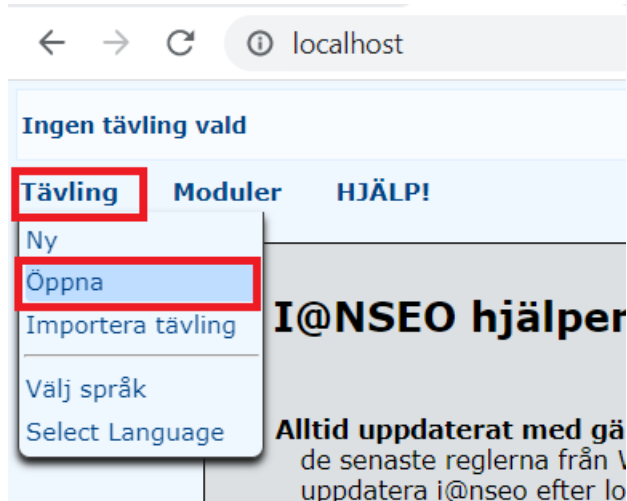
localhost

Ingen tävling vald

Tävling Moduler HJÄLP!

Ny
Öppna
Importera tävling
Välj språk
Select Language

I@NSEO hjälpe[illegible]

Alltid uppdaterat med gä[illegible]
de senaste reglerna från V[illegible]
uppdatera i@nseo efter lo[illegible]